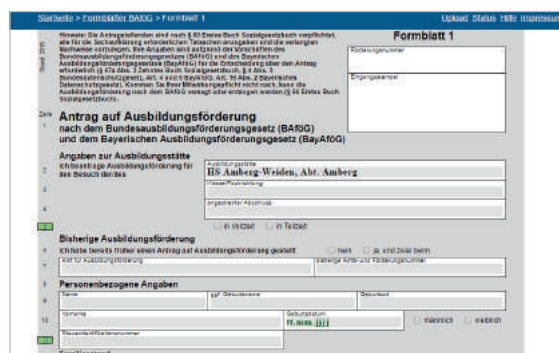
Startseite > Formblätter BAföG > Formblatt 1

Upload Status Hilfe Impressum

Stand: 2016

Hinweis: Die Antragstellenden sind nach § 60 Erstes Buch Sozialgesetzbuch verpflichtet, alle für die Sachaufklärung erforderlichen Tatsachen anzugeben und die verlangten Nachweise vorzulegen. Ihre Angaben sind aufgrund der Vorschriften des Bundesausbildungsförderungsgesetzes (BAföG) und des Bayerischen Ausbildungsförderungsgesetzes (BayAföG) für die Entscheidung über den Antrag erforderlich (§ 67a Abs. 2 Zehntes Buch Sozialgesetzbuch, § 4 Abs. 3 Bundesdatenschutzgesetz, Art. 4 und 9 BayAföG, Art. 16 Abs. 2 Bayerisches Datenschutzgesetz). Kommen Sie Ihrer Mitwirkungspflicht nicht nach, kann die Ausbildungsförderung nach dem BAföG versagt oder entzogen werden (§ 66 Erstes Buch Sozialgesetzbuch).

Formblatt 1

Förderungsnummer

Eingangsstempel

Zeile

1

Antrag auf Ausbildungsförderung
nach dem Bundesausbildungsförderungsgesetz (BAföG)
und dem Bayerischen Ausbildungsförderungsgesetz (BayAföG)

Angaben zur Ausbildungsstätte

2 Ich beantrage Ausbildungsförderung für den Besuch der/des

Ausbildungsstätte
HS Amberg-Weiden, Abt. Amberg

3 Klasse/Fachrichtung

4 angestrebter Abschluss

in Vollzeit   in Teilzeit

Bisherige Ausbildungsförderung

6 Ich habe bereits früher einen Antrag auf Ausbildungsförderung gestellt   nein   ja, und zwar beim

7 Amt für Ausbildungsförderung   bisherige Amts- und Förderungsnummer

Personenbezogene Angaben

9 Name   ggf. Geburtsname   Geburtsort

10 Vorname   Geburtsdatum tt.mm.jjjj   männlich   weiblich

Steueridentifikationsnummer